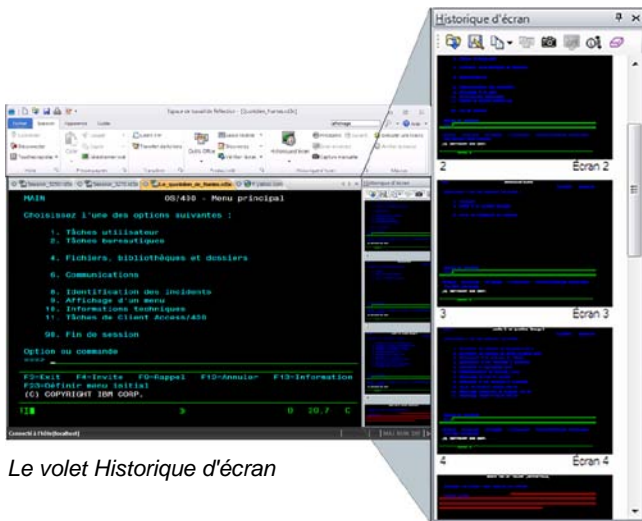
Historique d'écran

2 Écran 2

3 Écran 3

4 Écran 4

MAIN OS/400 - Menu principal

Choisissez l'une des options suivantes :

1. Tâches utilisateur
2. Tâches bureautiques

4. Fichiers, bibliothèques et dossiers

6. Communications

8. Identification des incidents
9. Affichage d'un menu
10. Informations techniques
11. Tâches de Client Access/400

90. Fin de session

Option ou commande
===>

F3=Exit F4=Invite F9=Rappel F12=Annuler F13=Information
F23=Définir menu initial
(C) COPYRIGHT IBM CORP.

Connecté à l'hôte(localhost)

Le volet Historique d'écran